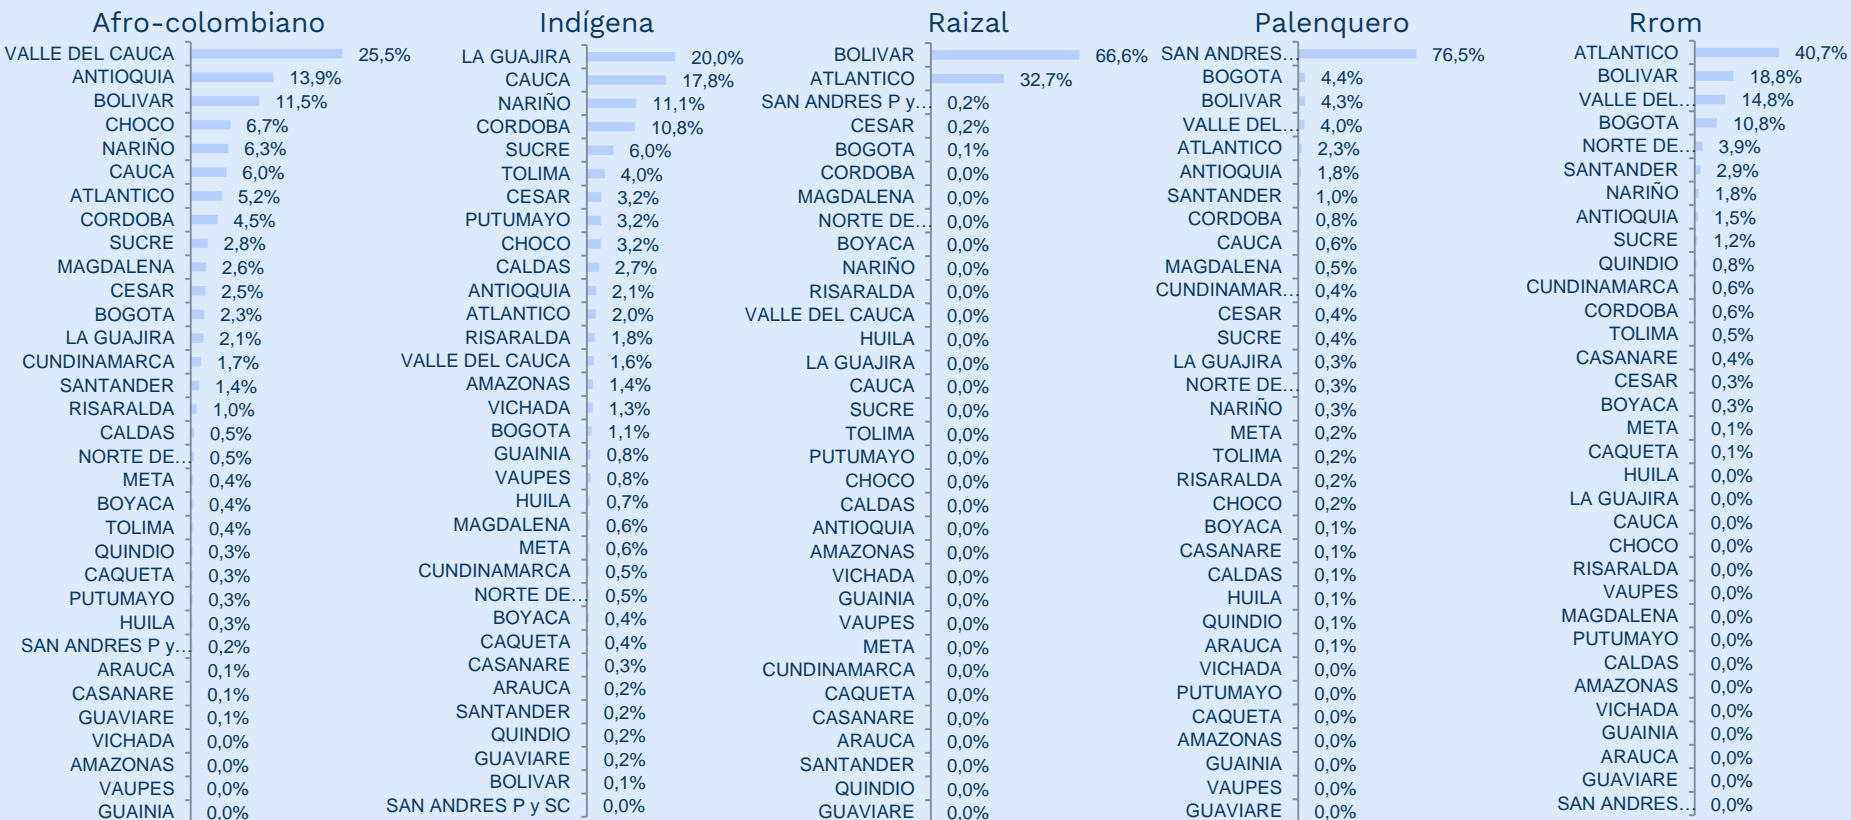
Afro-colombiano

VALLE DEL CAUCA 25,5%
ANTIOQUIA 13,9%
BOLIVAR 11,5%
CHOCO 6,7%
NARIÑO 6,3%
CAUCA 6,0%
ATLANTICO 5,2%
CORDOBA 4,5%
SUCRE 2,8%
MAGDALENA 2,6%
CESAR 2,5%
BOGOTA 2,3%
LA GUAJIRA 2,1%
CUNDINAMARCA 1,7%
SANTANDER 1,4%
RISARALDA 1,0%
CALDAS 0,5%
NORTE DE... 0,5%
META 0,4%
BOYACA 0,4%
TOLIMA 0,4%
QUINDIO 0,3%
CAQUETA 0,3%
PUTUMAYO 0,3%
HUILA 0,3%
SAN ANDRES P y... 0,2%
ARAUCA 0,1%
CASANARE 0,1%
GUAVIARE 0,1%
VICHADA 0,0%
AMAZONAS 0,0%
VAUPES 0,0%
GUAINIA 0,0%

Indígena

LA GUAJIRA 20,0%
CAUCA 17,8%
NARIÑO 11,1%
CORDOBA 10,8%
SUCRE 6,0%
TOLIMA 4,0%
CESAR 3,2%
PUTUMAYO 3,2%
CHOCO 3,2%
CALDAS 2,7%
ANTIOQUIA 2,1%
ATLANTICO 2,0%
RISARALDA 1,8%
VALLE DEL CAUCA 1,6%
AMAZONAS 1,4%
VICHADA 1,3%
BOGOTA 1,1%
GUAINIA 0,8%
VAUPES 0,8%
HUILA 0,7%
MAGDALENA 0,6%
META 0,6%
CUNDINAMARCA 0,5%
NORTE DE... 0,5%
BOYACA 0,4%
CAQUETA 0,4%
CASANARE 0,3%
ARAUCA 0,2%
SANTANDER 0,2%
QUINDIO 0,2%
GUAVIARE 0,2%
BOLIVAR 0,1%
SAN ANDRES P y SC 0,0%

Raizal

BOLIVAR 66,6%
ATLANTICO 32,7%
SAN ANDRES P y... 0,2%
CESAR 0,2%
BOGOTA 0,1%
CORDOBA 0,0%
MAGDALENA 0,0%
NORTE DE... 0,0%
BOYACA 0,0%
NARIÑO 0,0%
RISARALDA 0,0%
VALLE DEL CAUCA 0,0%
HUILA 0,0%
LA GUAJIRA 0,0%
CAUCA 0,0%
SUCRE 0,0%
TOLIMA 0,0%
PUTUMAYO 0,0%
CHOCO 0,0%
CALDAS 0,0%
ANTIOQUIA 0,0%
AMAZONAS 0,0%
VICHADA 0,0%
GUAINIA 0,0%
VAUPES 0,0%
META 0,0%
CUNDINAMARCA 0,0%
CAQUETA 0,0%
CASANARE 0,0%
ARAUCA 0,0%
SANTANDER 0,0%
QUINDIO 0,0%
GUAVIARE 0,0%

Palenquero

SAN ANDRES... 76,5%
BOGOTA 4,4%
BOLIVAR 4,3%
VALLE DEL... 4,0%
ATLANTICO 2,3%
ANTIOQUIA 1,8%
SANTANDER 1,0%
CORDOBA 0,8%
CAUCA 0,6%
MAGDALENA 0,5%
CUNDINAMAR... 0,4%
CESAR 0,4%
SUCRE 0,4%
LA GUAJIRA 0,3%
NORTE DE... 0,3%
NARIÑO 0,3%
META 0,2%
TOLIMA 0,2%
RISARALDA 0,2%
CHOCO 0,2%
BOYACA 0,1%
CASANARE 0,1%
CALDAS 0,1%
HUILA 0,1%
QUINDIO 0,1%
ARAUCA 0,1%
VICHADA 0,0%
PUTUMAYO 0,0%
CAQUETA 0,0%
AMAZONAS 0,0%
GUAINIA 0,0%
VAUPES 0,0%
GUAVIARE 0,0%

Rrom

ATLANTICO 40,7%
BOLIVAR 18,8%
VALLE DEL... 14,8%
BOGOTA 10,8%
NORTE DE... 3,9%
SANTANDER 2,9%
NARIÑO 1,8%
ANTIOQUIA 1,5%
SUCRE 1,2%
QUINDIO 0,8%
CUNDINAMARCA 0,6%
CORDOBA 0,6%
TOLIMA 0,5%
CASANARE 0,4%
CESAR 0,3%
BOYACA 0,3%
META 0,1%
CAQUETA 0,1%
HUILA 0,0%
LA GUAJIRA 0,0%
CAUCA 0,0%
CHOCO 0,0%
RISARALDA 0,0%
VAUPES 0,0%
MAGDALENA 0,0%
PUTUMAYO 0,0%
CALDAS 0,0%
AMAZONAS 0,0%
VICHADA 0,0%
GUAINIA 0,0%
ARAUCA 0,0%
GUAVIARE 0,0%
SAN ANDRES... 0,0%